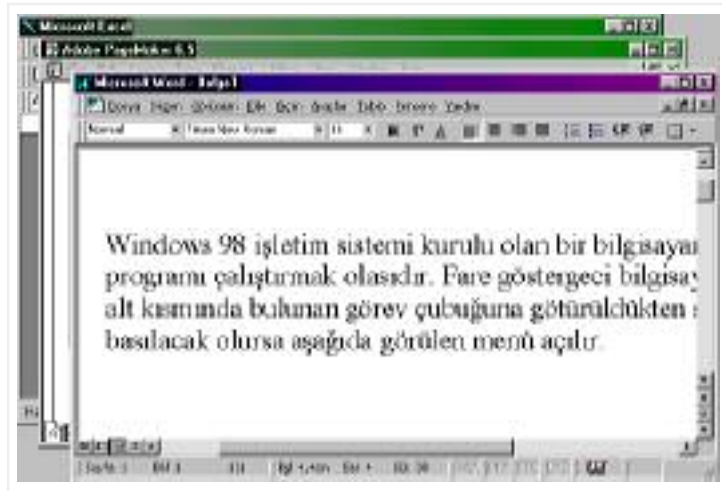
Microsoft Excel

Adobe PageMaker 6.5

Microsoft Word - Belge1

Dosya Düzen Görünüm Ekle Biçim Araçlar Tablo Pencere Yardım

Normal Times New Roman 10

Windows 98 işletim sistemi kurulu olan bir bilgisayar programı çalıştırmak olasıdır. Fare göstergeci bilgisay alt kısmında bulunan görev çubuğuna götürüldükten basılacak olursa aşağıda görülen menü açılır.

Sayfa 1 Bl 1 1/1 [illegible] Sat 1 Süt 38